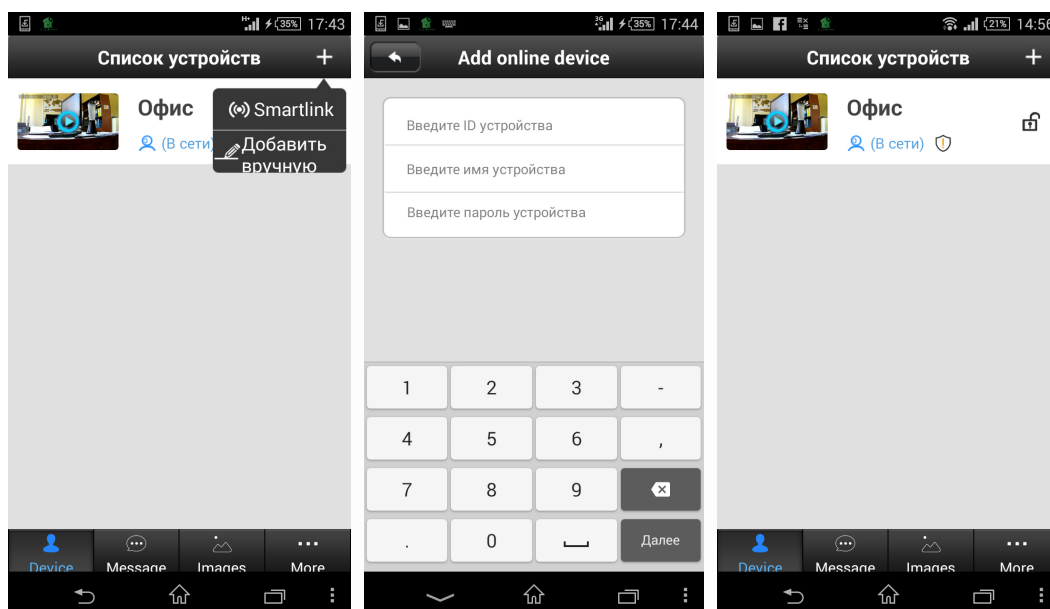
35% 17:43

Список устройств +

Офис

(В сети)

Smartlink

Добавить вручную

Device Message Images More

35% 17:44

Add online device

Введите ID устройства

Введите имя устройства

Введите пароль устройства

1 2 3 -

4 5 6 ,

7 8 9

. 0 Далее

21% 14:56

Список устройств +

Офис

(В сети)

Device Message Images More